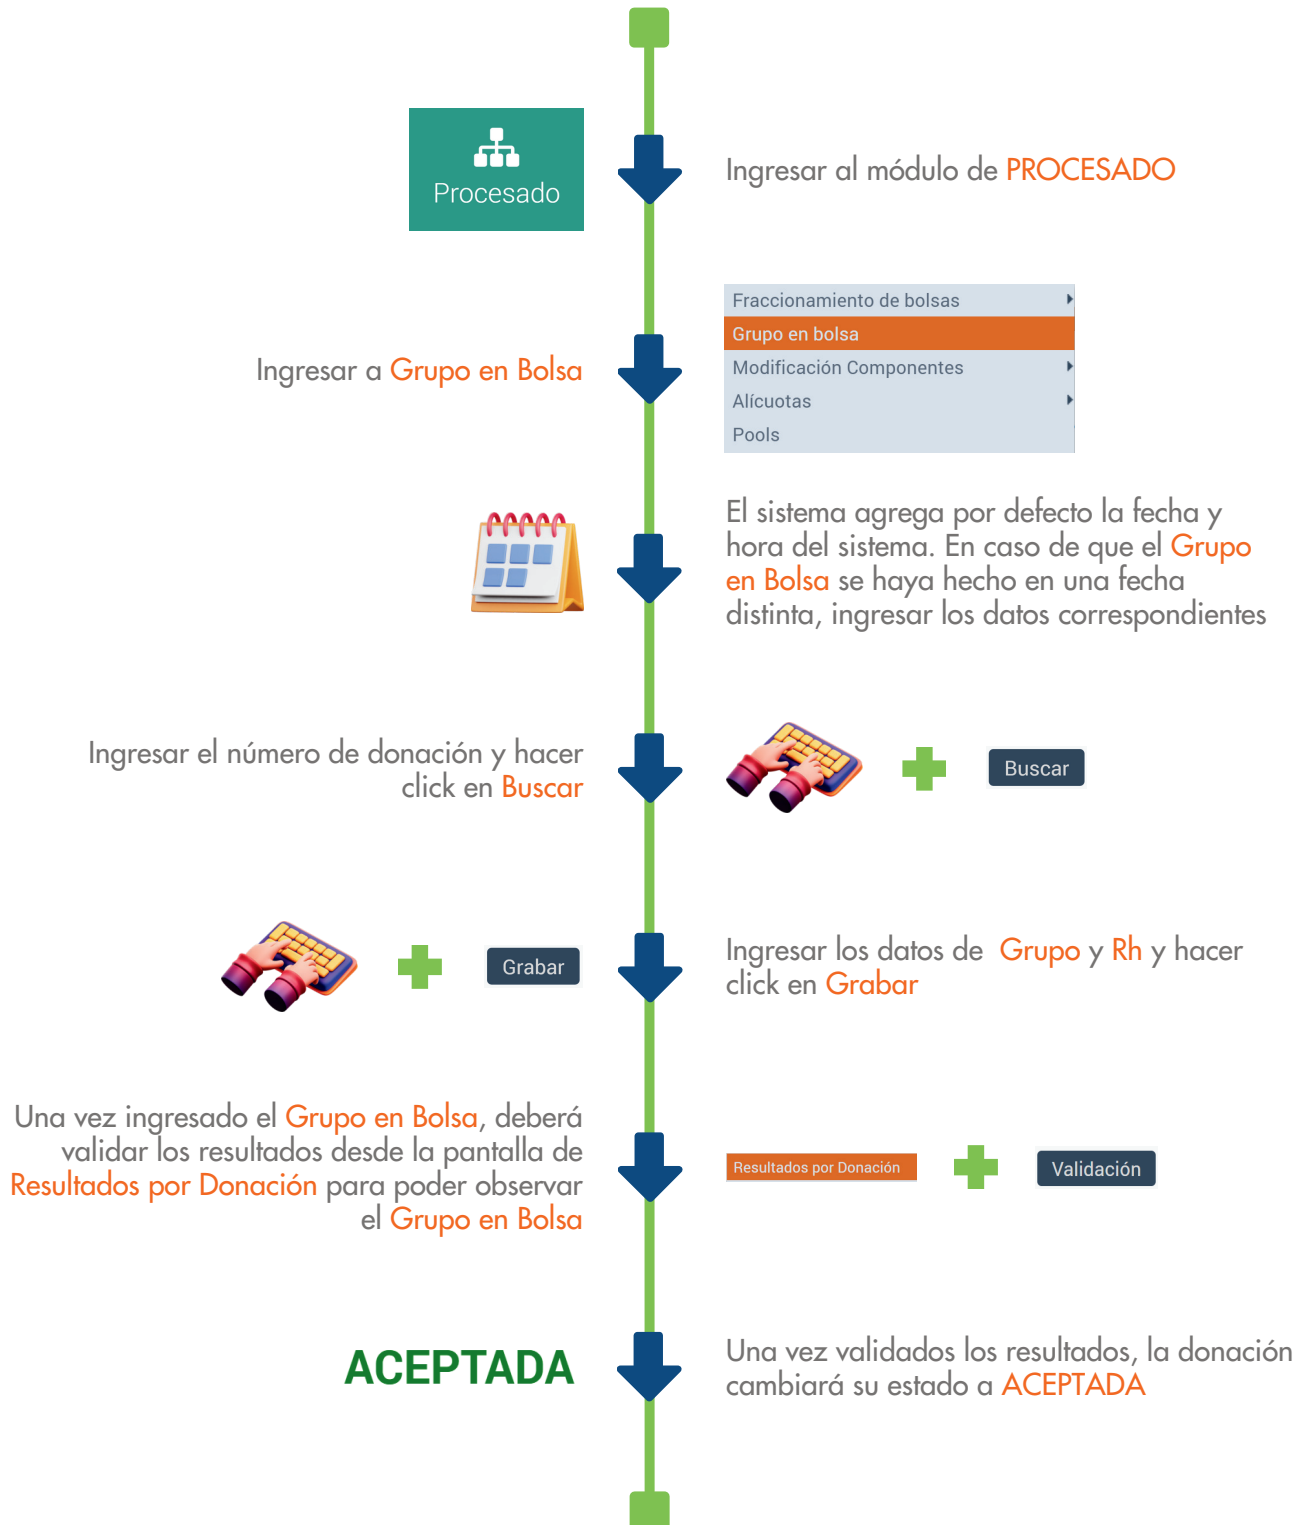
Procesado

Ingresar al módulo de PROCESADO

Fraccionamiento de bolsas
Grupo en bolsa
Modificación Componentes
Alícuotas
Pools

Ingresar a Grupo en Bolsa

El sistema agrega por defecto la fecha y hora del sistema. En caso de que el Grupo en Bolsa se haya hecho en una fecha distinta, ingresar los datos correspondientes

Ingresar el número de donación y hacer click en Buscar

Buscar

Grabar

Ingresar los datos de Grupo y Rh y hacer click en Grabar

Una vez ingresado el Grupo en Bolsa, deberá validar los resultados desde la pantalla de Resultados por Donación para poder observar el Grupo en Bolsa

Resultados por Donación

Validación

ACEPTADA

Una vez validados los resultados, la donación cambiará su estado a ACEPTADA